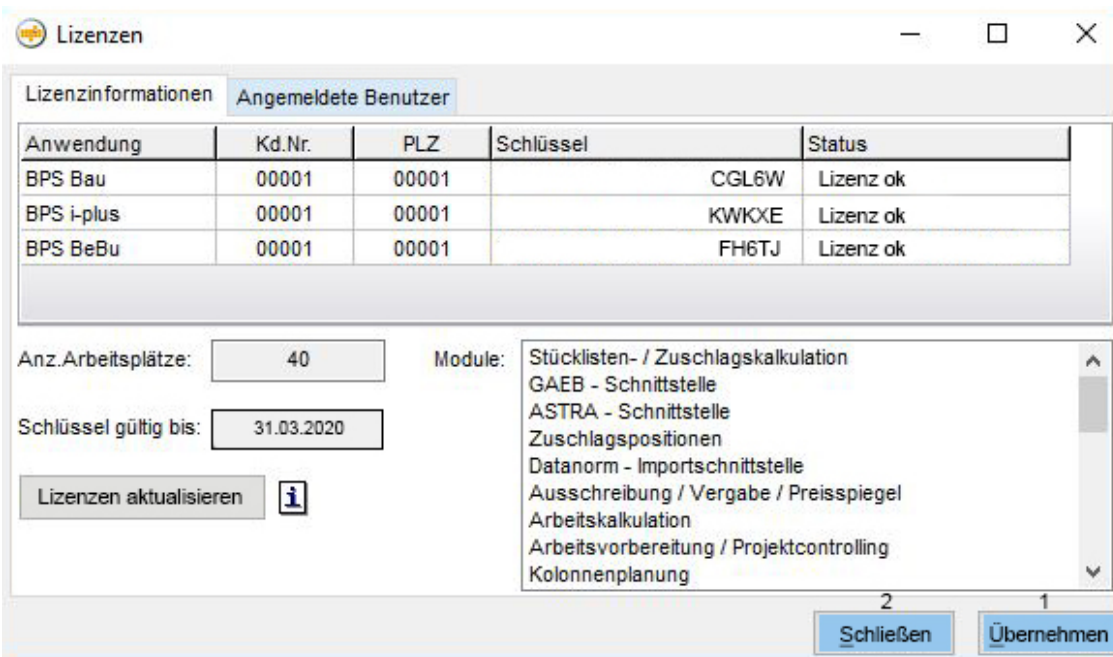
Lizenzen

Lizenzinformationen | Angemeldete Benutzer

| Anwendung | Kd.Nr. | PLZ | Schlüssel | Status |
|---|---|---|---|---|
| BPS Bau | 00001 | 00001 | CGL6W | Lizenz ok |
| BPS i-plus | 00001 | 00001 | KWKXE | Lizenz ok |
| BPS BeBu | 00001 | 00001 | FH6TJ | Lizenz ok |

Anz.Arbeitsplätze: 40

Schlüssel gültig bis: 31.03.2020

Lizenzen aktualisieren

i

Module:
Stücklisten- / Zuschlagskalkulation
GAEB - Schnittstelle
ASTRA - Schnittstelle
Zuschlagspositionen
Datanorm - Importschnittstelle
Ausschreibung / Vergabe / Preisspiegel
Arbeitskalkulation
Arbeitsvorbereitung / Projektcontrolling
Kolonnenplanung

2
Schließen

1
Übernehmen